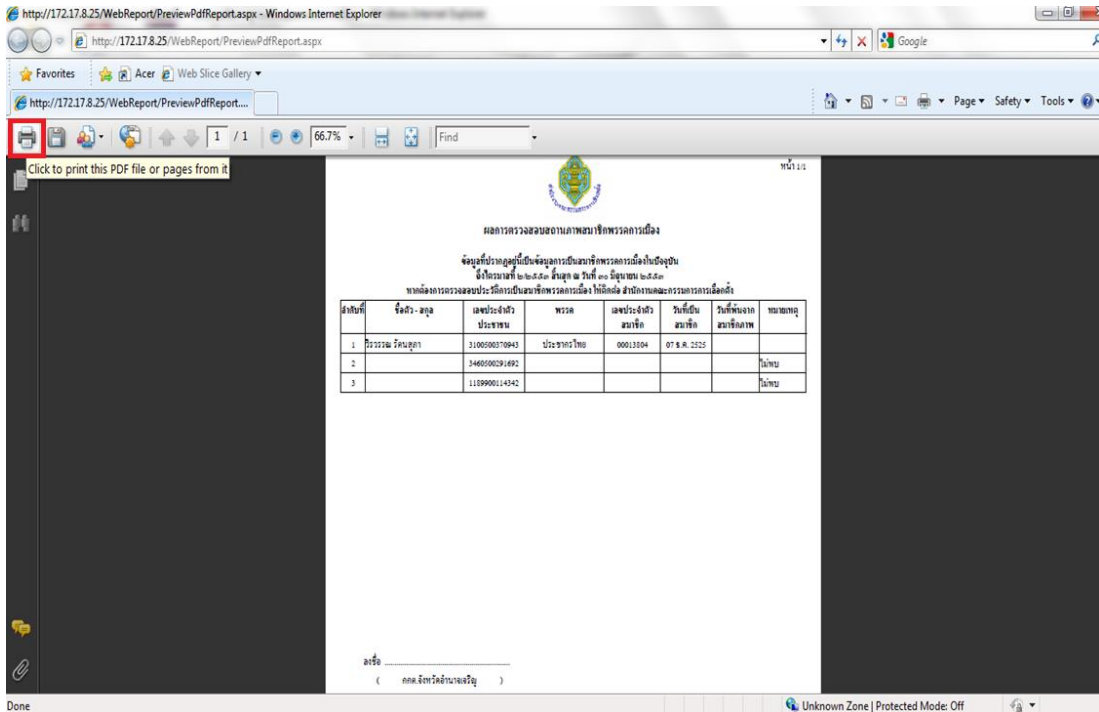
http://172.17.8.25/WebReport/PreviewPdfReport.aspx - Windows Internet Explorer

http://172.17.8.25/WebReport/PreviewPdfReport.aspx

Google

Favorites | Acer | Web Slice Gallery

http://172.17.8.25/WebReport/PreviewPdfReport....

Page ▾ Safety ▾ Tools ▾

1 / 1 | 66.7% | Find

Click to print this PDF file or pages from it

หน้า 1/1

ผลการตรวจสอบสถานภาพสมาชิกพรรคการเมือง

ข้อมูลที่ปรากฏนี้เป็นข้อมูลการเป็นสมาชิกพรรคการเมืองในปัจจุบัน
ถึงวันที่ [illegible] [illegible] วันที่ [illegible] มิถุนายน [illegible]
หากต้องการตรวจสอบประวัติการเป็นสมาชิกพรรคการเมือง ให้ติดต่อ สำนักงานคณะกรรมการการเลือกตั้ง

| ลำดับที่ | ชื่อตัว - สกุล | เลขประจำตัวประชาชน | พรรค | เลขประจำตัวสมาชิก | วันที่เป็นสมาชิก | วันที่พ้นจากสมาชิกภาพ | หมายเหตุ |
|---|---|---|---|---|---|---|---|
| 1 | วิวรรณ รัตนตุลา | 3100500370943 | ประชาธิปไทย | 00013804 | 07 ธ.ค. 2525 | | |
| 2 | | 3460500291692 | | | | | ไม่พบ |
| 3 | | 1189900114342 | | | | | ไม่พบ |

ลงชื่อ ..............................
( คกต.จังหวัดอำนาจเจริญ )

Done | Unknown Zone | Protected Mode: Off